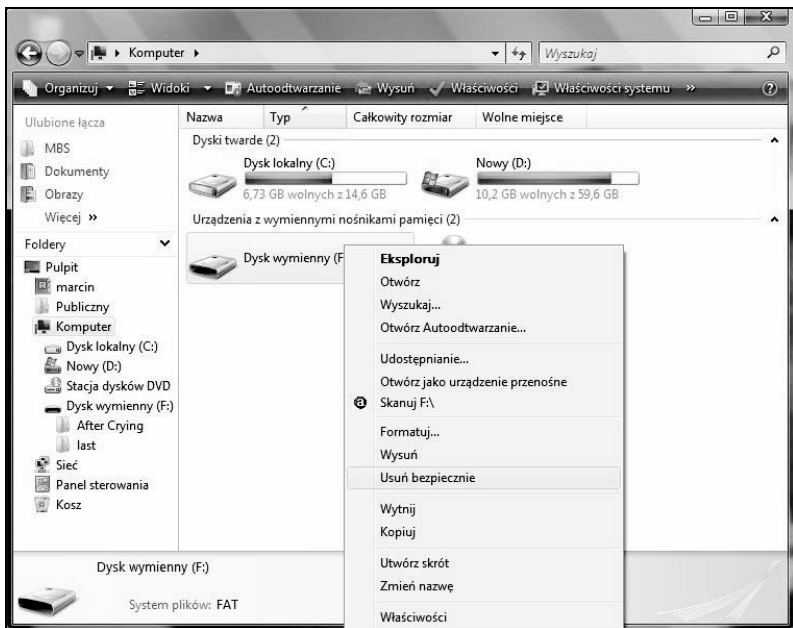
Komputer ▸

Wyszukaj

Organizuj ▾ Widoki ▾ Autoodtwarzanie Wysuń Właściwości Właściwości systemu »

Ulubione łącza

MBS

Dokumenty

Obrazy

Więcej »

Foldery

Pulpit

marcin

Publiczny

Komputer

Dysk lokalny (C:)

Nowy (D:)

Stacja dysków DVD

Dysk wymienny (F:)

After Crying

last

Sieć

Panel sterowania

Kosz

| Nazwa | Typ | Całkowity rozmiar | Wolne miejsce |
|---|---|---|---|

Dyski twarde (2)

Dysk lokalny (C:)
6,73 GB wolnych z 14,6 GB

Nowy (D:)
10,2 GB wolnych z 59,6 GB

Urządzenia z wymiennymi nośnikami pamięci (2)

Dysk wymienny (F

Eksploruj
Otwórz
Wyszukaj...
Otwórz Autoodtwarzanie...
Udostępnianie...
Otwórz jako urządzenie przenośne
Skanuj F:\
Formatuj...
Wysuń
Usuń bezpiecznie
Wytnij
Kopiuj
Utwórz skrót
Zmień nazwę
Właściwości

Dysk wymienny (F:)

System plików: FAT